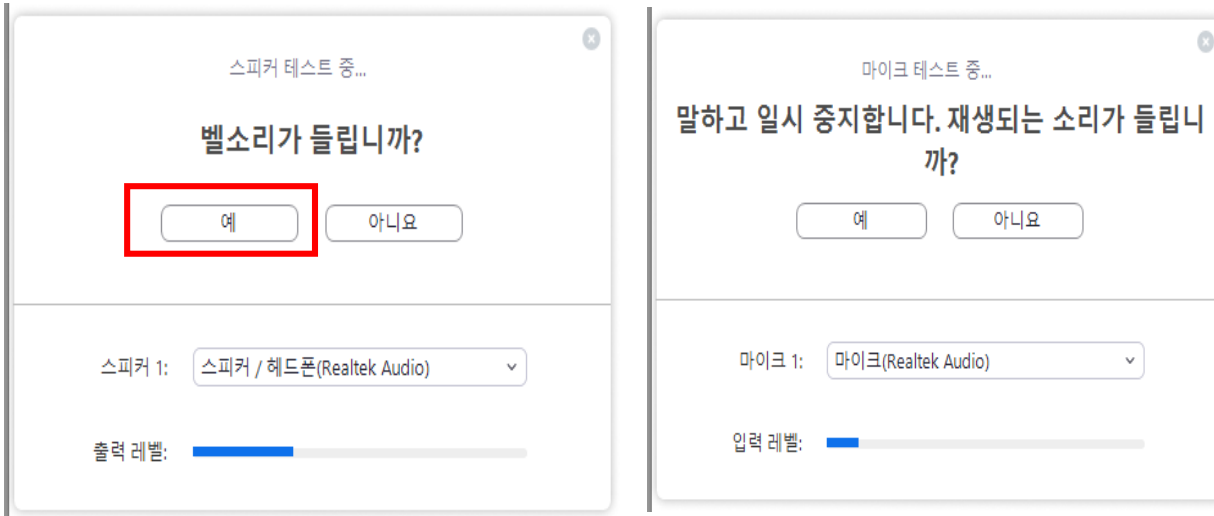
스피커 테스트 중...

벨소리가 들립니까?

예

아니요

스피커 1: 스피커 / 헤드폰(Realtek Audio)

출력 레벨:

마이크 테스트 중...

말하고 일시 중지합니다. 재생되는 소리가 들립니까?

예

아니요

마이크 1: 마이크(Realtek Audio)

입력 레벨: